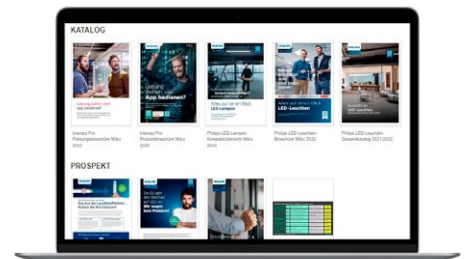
KATALOG

Interact Pro Planungsbroschüre März 2022

Interact Pro Produktbroschüre März 2022

Philips LED-Lampen Kompaktübersicht März 2022

Philips LED-Leuchten Broschüre März 2022

Philips LED-Leuchten Gesamtkatalog 2021/2022

PROSPEKT